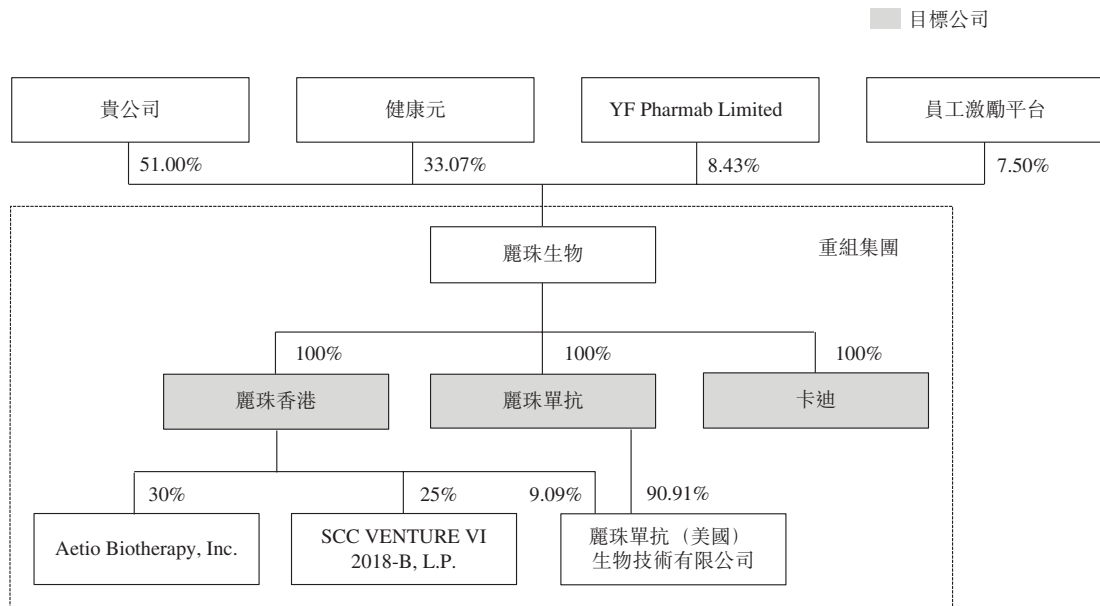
目標公司

貴公司

健康元

YF Pharmab Limited

員工激勵平台

51.00%

33.07%

8.43%

7.50%

麗珠生物

重組集團

100%

100%

100%

麗珠香港

麗珠單抗

卡迪

30%

25%

9.09%

90.91%

Aetio Biotherapy, Inc.

SCC VENTURE VI 2018-B, L.P.

麗珠單抗（美國）生物技術有限公司